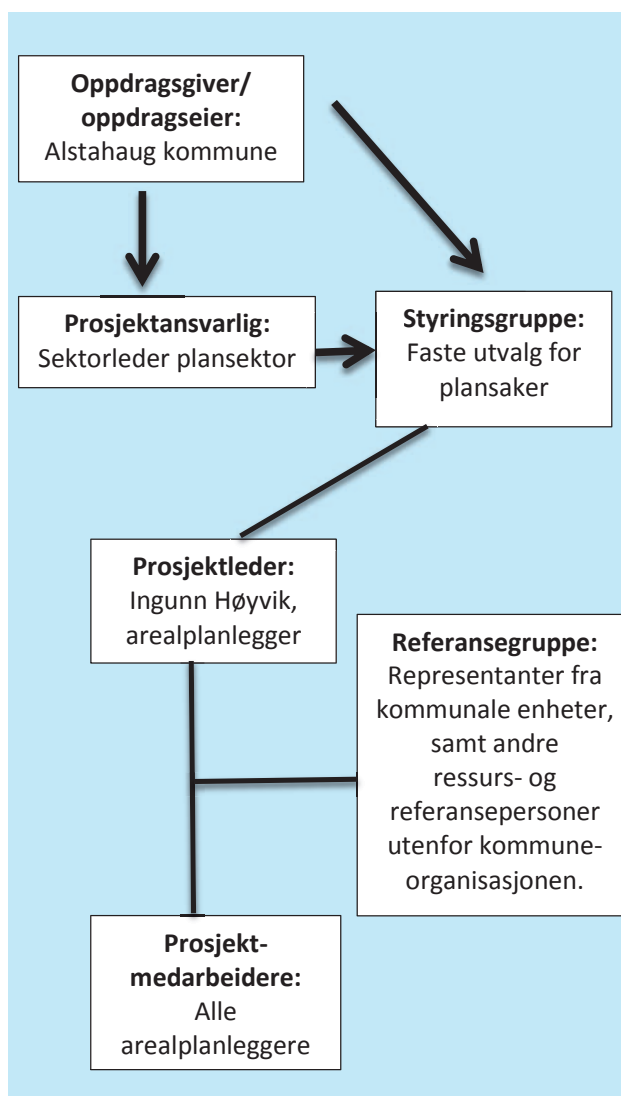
**Oppdragsgiver/ oppdragseier:**
Alstahaug kommune

**Prosjektansvarlig:**
Sektorleder plansektor

**Styringsgruppe:**
Faste utvalg for plansaker

**Prosjektleder:**
Ingunn Høyvik, arealplanlegger

**Referansegruppe:**
Representanter fra kommunale enheter, samt andre ressurs- og referansepersoner utenfor kommuneorganisasjonen.

**Prosjektmedarbeidere:**
Alle arealplanleggere